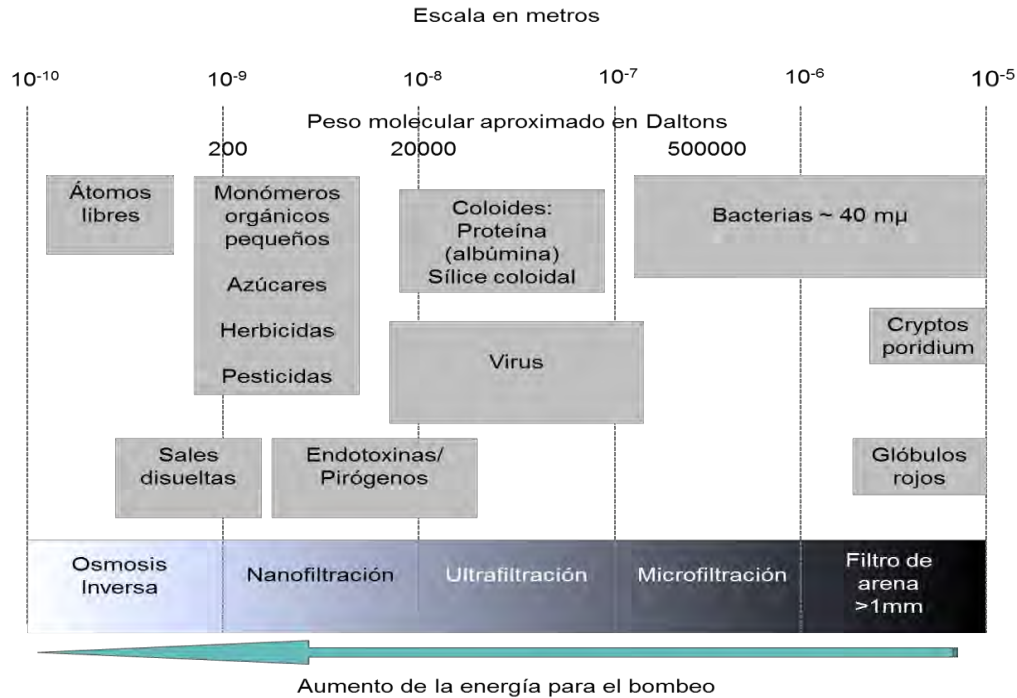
Escala en metros

$10^{-10}$ $10^{-9}$ $10^{-8}$ $10^{-7}$ $10^{-6}$ $10^{-5}$

Peso molecular aproximado en Daltons

200 20000 500000

Átomos libres

Monómeros orgánicos pequeños

Azúcares

Herbicidas

Pesticidas

Coloides: Proteína (albúmina) Sílice coloidal

Bacterias ~ 40 mµ

Cryptos poridium

Virus

Sales disueltas

Endotoxinas/ Pirógenos

Glóbulos rojos

Osmosis Inversa

Nanofiltración

Ultrafiltración

Microfiltración

Filtro de arena >1mm

Aumento de la energía para el bombeo